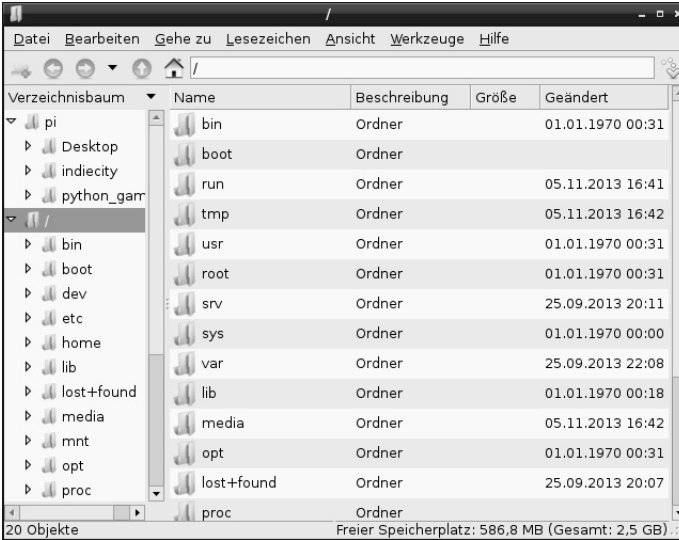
/

Datei Bearbeiten Gehe zu Lesezeichen Ansicht Werkzeuge Hilfe

/

Verzeichnisbaum
pi
Desktop
indiecity
python_gam
/
bin
boot
dev
etc
home
lib
lost+found
media
mnt
opt
proc

| Name | Beschreibung | Größe | Geändert |
|---|---|---|---|
| bin | Ordner | | 01.01.1970 00:31 |
| boot | Ordner | | |
| run | Ordner | | 05.11.2013 16:41 |
| tmp | Ordner | | 05.11.2013 16:42 |
| usr | Ordner | | 01.01.1970 00:31 |
| root | Ordner | | 01.01.1970 00:31 |
| srv | Ordner | | 25.09.2013 20:11 |
| sys | Ordner | | 01.01.1970 00:00 |
| var | Ordner | | 25.09.2013 22:08 |
| lib | Ordner | | 01.01.1970 00:18 |
| media | Ordner | | 05.11.2013 16:42 |
| opt | Ordner | | 01.01.1970 00:31 |
| lost+found | Ordner | | 25.09.2013 20:07 |
| proc | Ordner | | |

20 Objekte
Freier Speicherplatz: 586,8 MB (Gesamt: 2,5 GB)